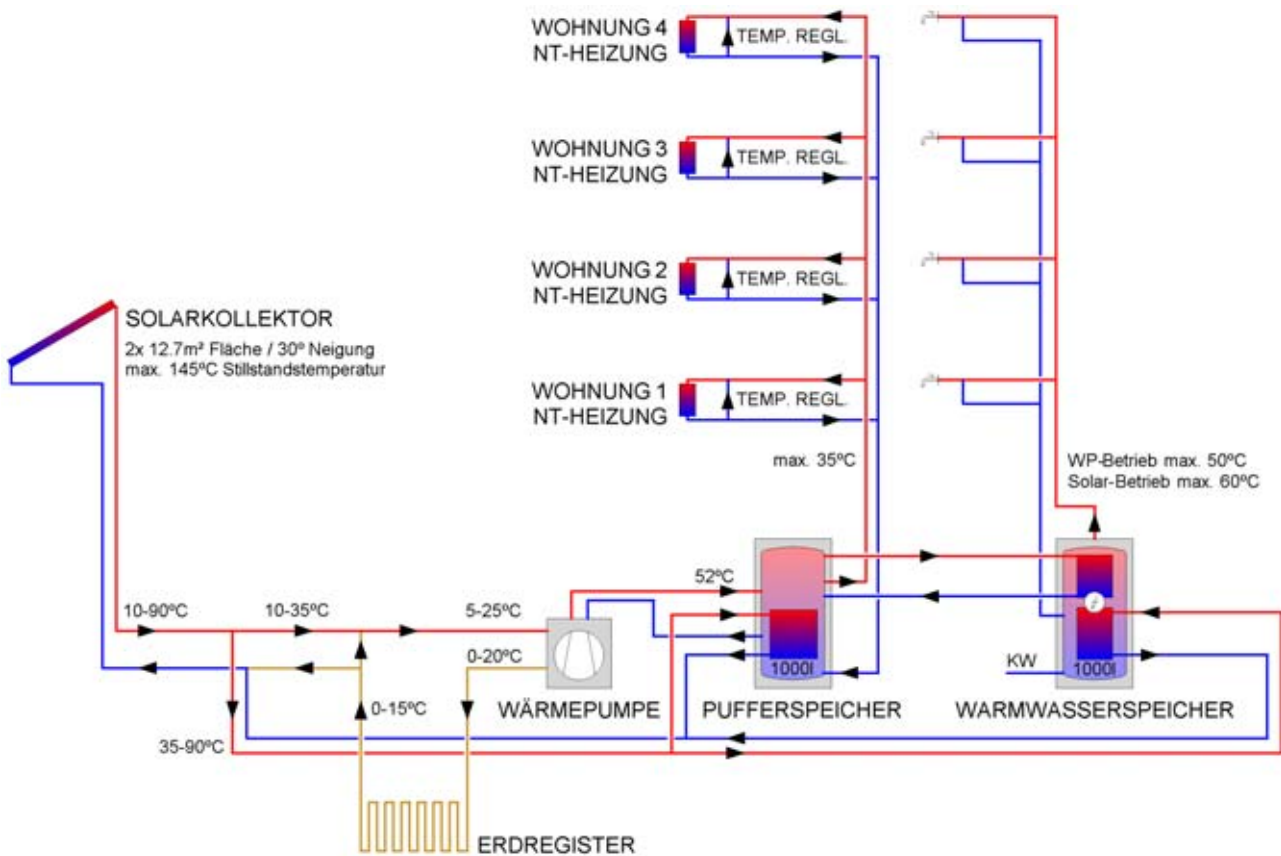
WOHNUNG 4
NT-HEIZUNG
TEMP. REGL.

WOHNUNG 3
NT-HEIZUNG
TEMP. REGL.

WOHNUNG 2
NT-HEIZUNG
TEMP. REGL.

WOHNUNG 1
NT-HEIZUNG
TEMP. REGL.

SOLARKOLLEKTOR
2x 12.7m² Fläche / 30º Neigung
max. 145ºC Stillstandstemperatur

max. 35ºC

WP-Betrieb max. 50ºC
Solar-Betrieb max. 60ºC

52ºC

10-90ºC
10-35ºC
5-25ºC
0-20ºC
0-15ºC
35-90ºC

1000l
1000l
KW

WÄRMEPUMPE
PUFFERSPEICHER
WARMWASSERSPEICHER

ERDREGISTER